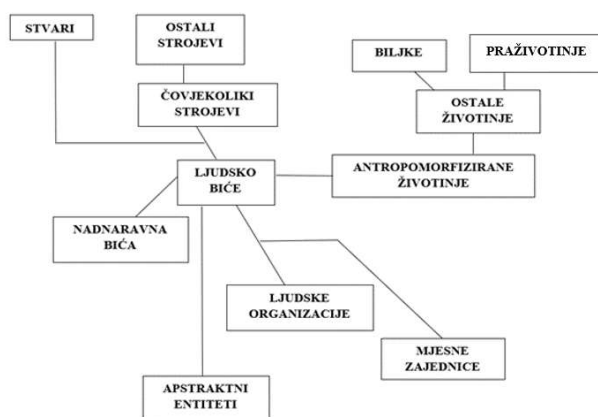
STVARI

OSTALI STROJEVI

ČOVJEKOLIKI STROJEVI

BILJKE

PRAŽIVOTINJE

OSTALE ŽIVOTINJE

ANTROPOMORFIZIRANE ŽIVOTINJE

LJUDSKO BIĆE

NADNARAVNA BIĆA

LJUDSKE ORGANIZACIJE

MJESNE ZAJEDNICE

APSTRAKTNI ENTITETI